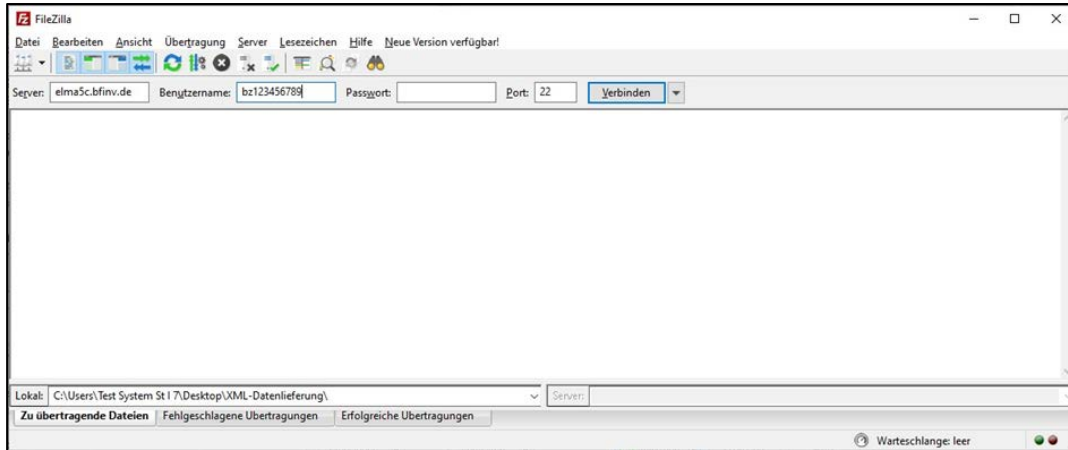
FileZilla

Datei Bearbeiten Ansicht Übertragung Server Lesezeichen Hilfe Neue Version verfügbar!

Server: elma5c.bfinv.de Benutzername: bz123456789 Passwort: Port: 22 Verbinden

Lokal: C:\Users\Test System St I 7\Desktop\XML-Datenlieferung\ Server:

Zu übertragende Dateien Fehlgeschlagene Übertragungen Erfolgreiche Übertragungen

Warteschlange: leer